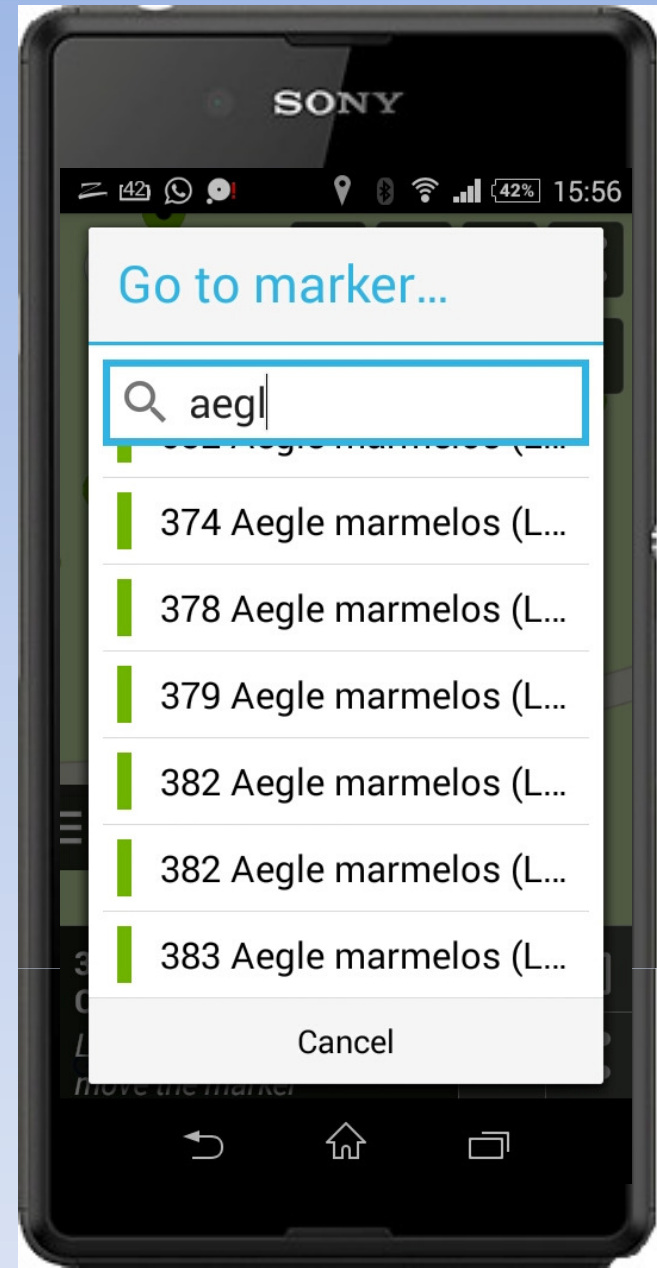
SONY

42 42% 15:56

Go to marker...

aegl

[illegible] Aegle marmelos (L...

374 Aegle marmelos (L...

378 Aegle marmelos (L...

379 Aegle marmelos (L...

382 Aegle marmelos (L...

382 Aegle marmelos (L...

383 Aegle marmelos (L...

Cancel

move the marker